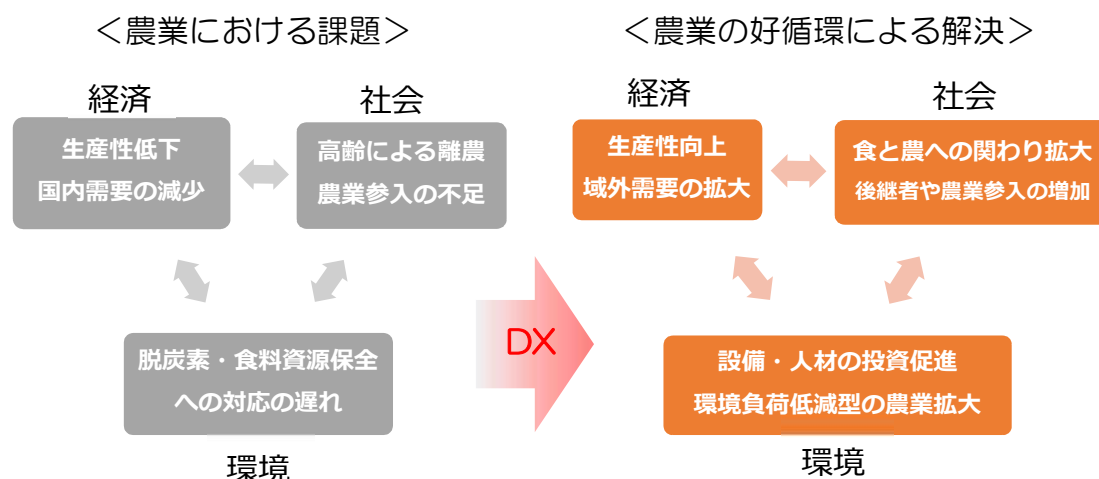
＜農業における課題＞

経済

生産性低下
国内需要の減少

社会

高齢による離農
農業参入の不足

脱炭素・食料資源保全への対応の遅れ

環境

DX

＜農業の好循環による解決＞

経済

生産性向上
域外需要の拡大

社会

食と農への関わり拡大
後継者や農業参入の増加

設備・人材の投資促進
環境負荷低減型の農業拡大

環境